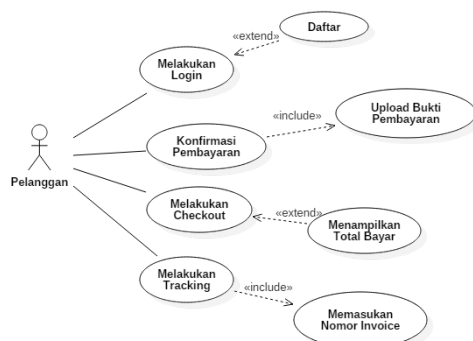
Daftar

«extend»

Melakukan Login

«include»

Upload Bukti Pembayaran

Konfirmasi Pembayaran

Pelanggan

Melakukan Checkout

«extend»

Menampilkan Total Bayar

Melakukan Tracking

«include»

Memasukan Nomor Invoice